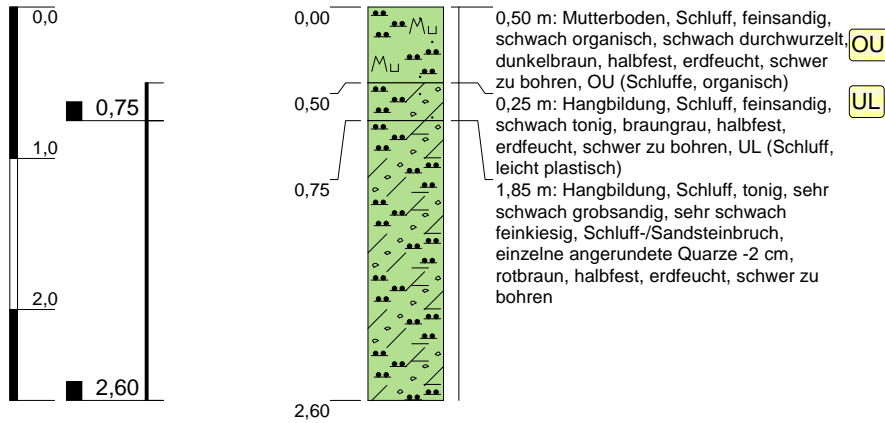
0,0

1,0

2,0

0,75

2,60

0,00

0,50

0,75

2,60

Mu

Mu

0,50 m: Mutterboden, Schluff, feinsandig, schwach organisch, schwach durchwurzelt, dunkelbraun, halbfest, erdfeucht, schwer zu bohren, OU (Schluffe, organisch)

OU

0,25 m: Hangbildung, Schluff, feinsandig, schwach tonig, braungrau, halbfest, erdfeucht, schwer zu bohren, UL (Schluff, leicht plastisch)

UL

1,85 m: Hangbildung, Schluff, tonig, sehr schwach grobsandig, sehr schwach feinkiesig, Schluff-/Sandsteinbruch, einzelne angerundete Quarze -2 cm, rotbraun, halbfest, erdfeucht, schwer zu bohren